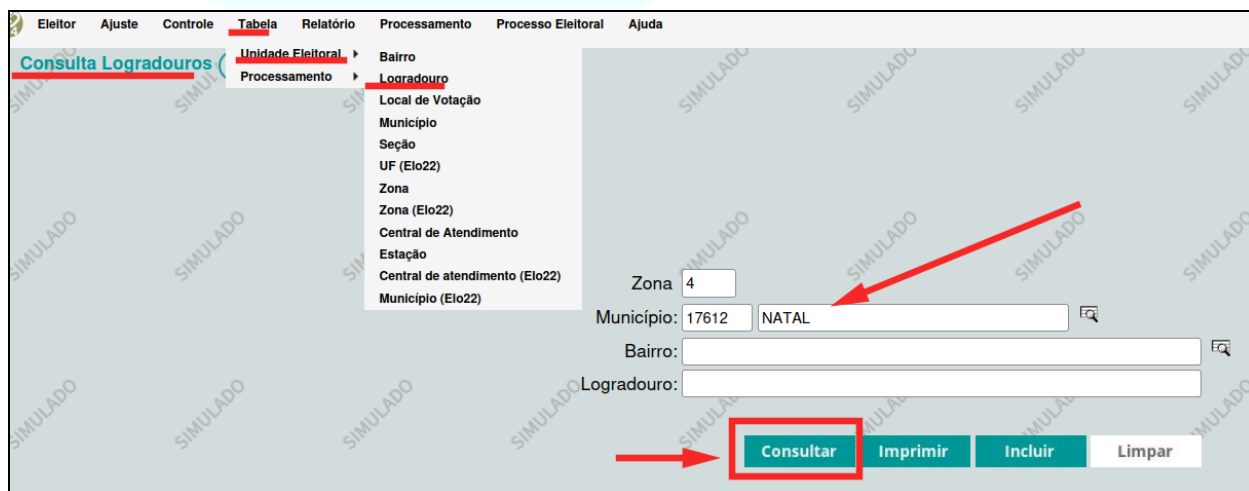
Eleitor Ajuste Controle Tabela Relatório Processamento Processo Eleitoral Ajuda

Consulta Logradouros (

Unidade Eleitoral
Processamento

Bairro
Logradouro
Local de Votação
Município
Seção
UF (Elo22)
Zona
Zona (Elo22)
Central de Atendimento
Estação
Central de atendimento (Elo22)
Município (Elo22)

SIMULADO

Zona 4
Município: 17612 NATAL
Bairro:
Logradouro:

Consultar Imprimir Incluir Limpar